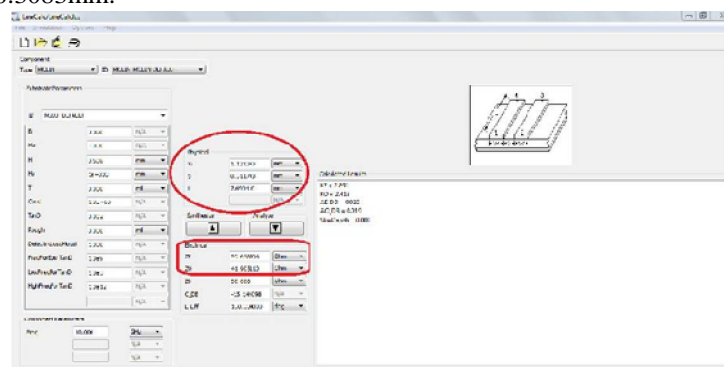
0.5085mm.

LineCalc/LineCalc.lib

Component
Type MCLIN ID MCLIN: MCLIN_DEFAULT

Substrate Parameters

ID MSUB_DEFAULT

| | | |
|---|---|---|
| Er | 4.600 | N/A |
| Mur | 1.000 | N/A |
| H | 1.600 | mm |
| Hu | 3.9e+034 | mm |
| T | 1.400 | mil |
| Cond | 5.8e+007 | N/A |
| TanD | 0.020 | N/A |
| Rough | 0.000 | mil |
| DielectricLossModel | 1.000 | N/A |
| FreqForEpsrTanD | 1.0e9 | N/A |
| LowFreqForTanD | 1.0e3 | N/A |
| HighFreqForTanD | 1.0e12 | N/A |

Component Parameters
Freq 10.000 GHz

Physical
W 3.12000 mm
S 0.51000 mm
L 2.00000 mm

Synthesize Analyze

Electrical
Ze 50.00000 Ohm
Zo 48.95000 Ohm
Zt 50.000 Ohm
C_DB -15.14000 N/A
E_Eff 90.00000 deg

Calculated Results
K_E = 3.490
K_O = 3.430
A_DB = 0.033
AO_DB = 0.010
SkinDepth = 0.000